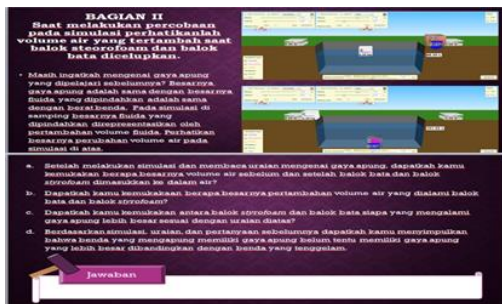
BAGIAN II
Saat melakukan percobaan pada simulasi perhatikanlah volume air yang bertambah saat balok sterofoam dan balok bata dicelupkan.

• Masih ingatkah mengenai gaya apung yang dipelajari sebelumnya? Besarnya gaya apung adalah sama dengan besarnya fluida yang dipindahkan adalah sama dengan berat benda. Pada simulasi di samping besarnya fluida yang dipindahkan direpresentasikan oleh pertambahan volume fluida. Perhatikan besarnya perubahan volume air pada simulasi di atas.

a. Setelah melakukan simulasi dan membaca uraian mengenai gaya apung, dapatkah kamu temukan berapa besarnya volume air sebelum dan setelah balok bata dan balok strofoam dimasukkan ke dalam air?

b. Dapatkah kamu temukan berapa besarnya pertambahan volume air yang dialami balok bata dan balok strofoam?

c. Dapatkah kamu temukan antara balok strofoam dan balok bata siapa yang mengalami gaya apung lebih besar sesuai dengan uraian diatas?

d. Berdasarkan simulasi, uraian, dan pertanyaan sebelumnya dapatkah kamu menyimpulkan bahwa benda yang mengapung memiliki gaya apung belum tentu memiliki gaya apung yang lebih besar dibandingkan dengan benda yang tenggelam.

Jawaban